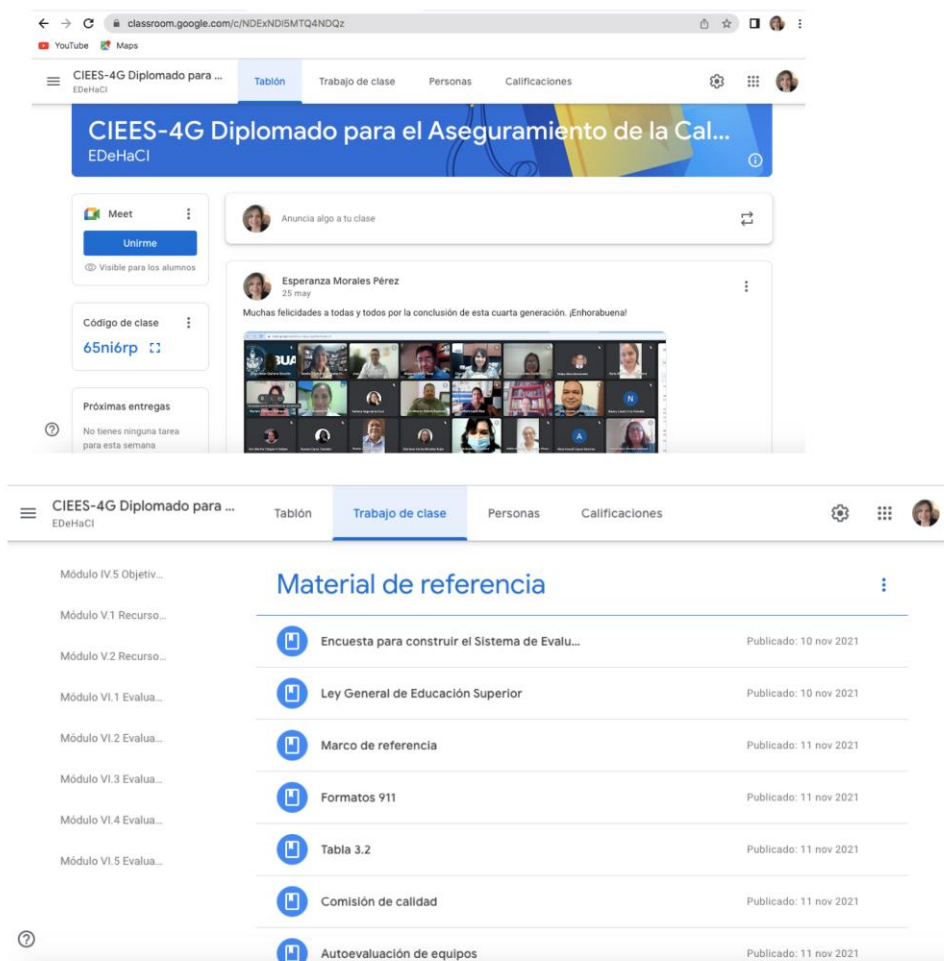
classroom.google.com/c/NDExNDI5MTQ4NDQz

YouTube Maps

CIEES-4G Diplomado para ...
EDeHaCI

Tablón Trabajo de clase Personas Calificaciones

CIEES-4G Diplomado para el Aseguramiento de la Cal...
EDeHaCI

Meet
Unirme
Visible para los alumnos

Código de clase
65ni6rp

Próximas entregas
No tienes ninguna tarea para esta semana

Anuncia algo a tu clase

Esperanza Morales Pérez
25 may
Muchas felicidades a todas y todos por la conclusión de esta cuarta generación. ¡Enhorabuena!

CIEES-4G Diplomado para ...
EDeHaCI

Tablón Trabajo de clase Personas Calificaciones

Módulo IV.5 Objetiv...
Módulo V.1 Recurso...
Módulo V.2 Recurso...
Módulo VI.1 Evalua...
Módulo VI.2 Evalua...
Módulo VI.3 Evalua...
Módulo VI.4 Evalua...
Módulo VI.5 Evalua...

Material de referencia

| | |
|---|---|
| Encuesta para construir el Sistema de Evalu... | Publicado: 10 nov 2021 |
| Ley General de Educación Superior | Publicado: 10 nov 2021 |
| Marco de referencia | Publicado: 11 nov 2021 |
| Formatos 911 | Publicado: 11 nov 2021 |
| Tabla 3.2 | Publicado: 11 nov 2021 |
| Comisión de calidad | Publicado: 11 nov 2021 |
| Autoevaluación de equipos | Publicado: 11 nov 2021 |